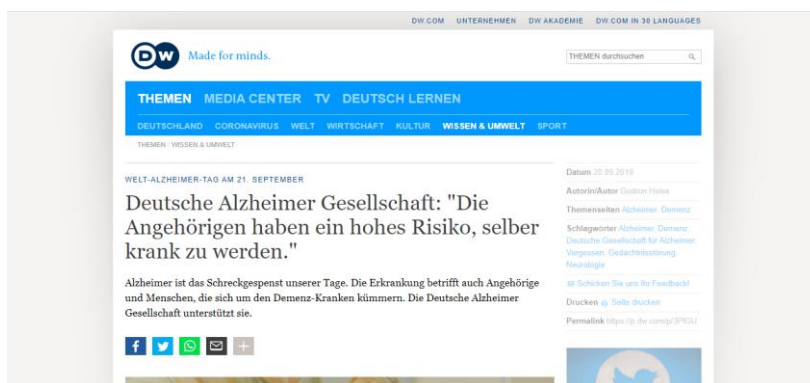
DW.COM UNTERNEHMEN DW AKADEMIE DW.COM IN 30 LANGUAGES

DW Made for minds.

THEMEN durchsuchen

THEMEN MEDIA CENTER TV DEUTSCH LERNEN

DEUTSCHLAND CORONAVIRUS WELT WIRTSCHAFT KULTUR WISSEN & UMWELT SPORT

THEMEN / WISSEN & UMWELT

WELT-ALZHEIMER-TAG AM 21. SEPTEMBER

Deutsche Alzheimer Gesellschaft: "Die Angehörigen haben ein hohes Risiko, selber krank zu werden."

Alzheimer ist das Schreckgespenst unserer Tage. Die Erkrankung betrifft auch Angehörige und Menschen, die sich um den Demenz-Kranken kümmern. Die Deutsche Alzheimer Gesellschaft unterstützt sie.

Datum 20.09.2019

Autorin/Autor Gudrun Heise

Themenseiten Alzheimer, Demenz

Schlagwörter Alzheimer, Demenz, Deutsche Gesellschaft für Alzheimer, Vergessen, Gedächtnisstörung, Neurologie

Schicken Sie uns Ihr Feedback!

Drucken Seite drucken

Permalink https://p.dw.com/p/3PIGU